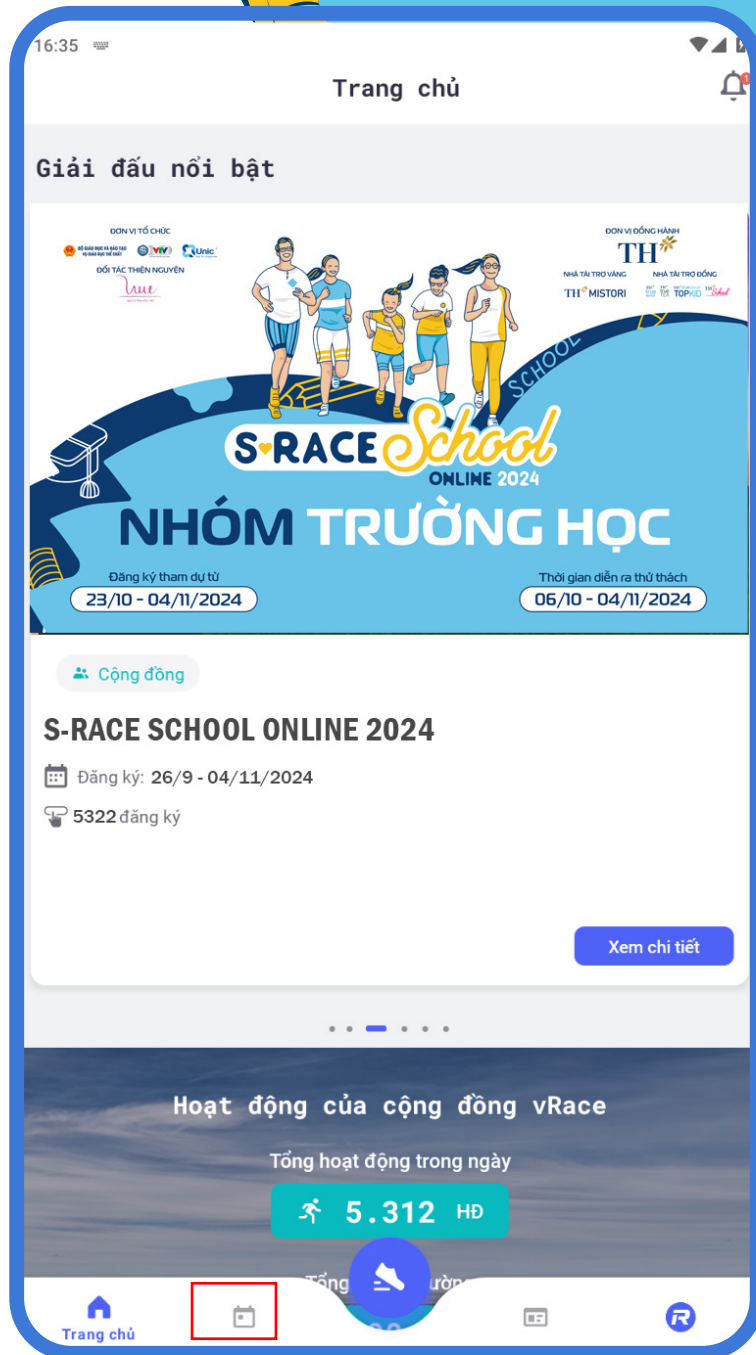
16:35

Trang chủ

Giải đấu nổi bật

ĐƠN VỊ TỔ CHỨC
BỘ GIÁO DỤC VÀ ĐÀO TẠO VỤ GIÁO DỤC THỂ CHẤT VTV Unic
ĐỐI TÁC THIỆN NGUYỆN
ĐƠN VỊ ĐỒNG HÀNH
TH
NHÀ TÀI TRỢ VÀNG
TH MISTORI
NHÀ TÀI TRỢ ĐỒNG
TOPKID
SCHOOL
S-RACE School
ONLINE 2024
NHÓM TRƯỜNG HỌC
Đăng ký tham dự từ
23/10 - 04/11/2024
Thời gian diễn ra thử thách
06/10 - 04/11/2024

Cộng đồng

S-RACE SCHOOL ONLINE 2024

Đăng ký: 26/9 - 04/11/2024

5322 đăng ký

Xem chi tiết

Hoạt động của cộng đồng vRace

Tổng hoạt động trong ngày

5.312 HĐ

Tổng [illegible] ường

Trang chủ